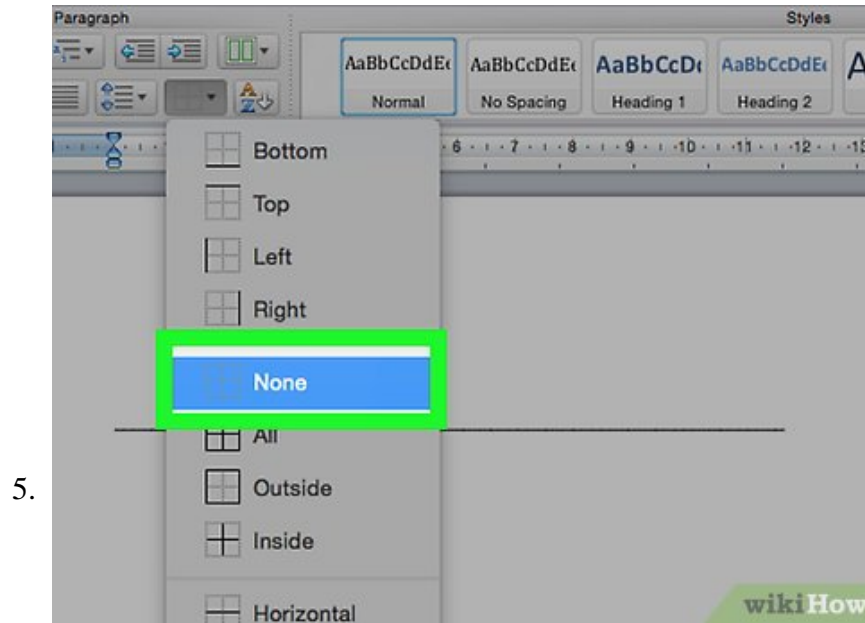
Paragraph

Styles

AaBbCcDdEe
Normal

AaBbCcDdEe
No Spacing

AaBbCcDe
Heading 1

AaBbCcDdEe
Heading 2

A

6 · 7 · 8 · 9 · 10 · 11 · 12 · 13

Bottom

Top

Left

Right

None

All

Outside

Inside

Horizontal

5.

wikiHow